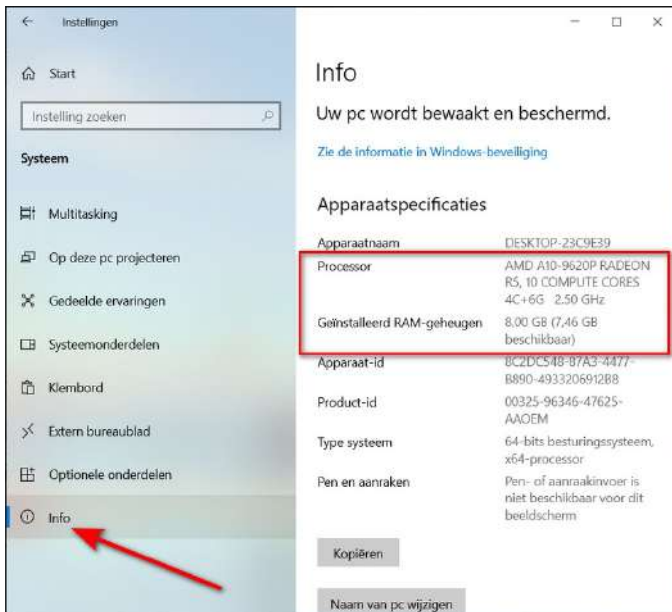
← Instellingen

— □ ×

Start

Instelling zoeken

Systeem

Multitasking

Op deze pc projecteren

Gedeelde ervaringen

Systeemonderdelen

Klembord

Extern bureaublad

Optionele onderdelen

Info

Info

Uw pc wordt bewaakt en beschermd.

Zie de informatie in Windows-beveiliging

Apparaatspecificaties

| | |
|---|---|
| Apparaatnaam | DESKTOP-23C9E39 |
| Processor | AMD A10-9620P RADEON R5, 10 COMPUTE CORES 4C+6G 2.50 GHz |
| Geïnstalleerd RAM-geheugen | 8,00 GB (7,46 GB beschikbaar) |
| Apparaat-id | 8C2DC548-87A3-4477-B890-4933206912B8 |
| Product-id | 00325-96346-47625-AAOEM |
| Type systeem | 64-bits besturingssysteem, x64-processor |
| Pen en aanraken | Pen- of aanraakinvoer is niet beschikbaar voor dit beeldscherm |

Kopiëren

Naam van pc wijzigen